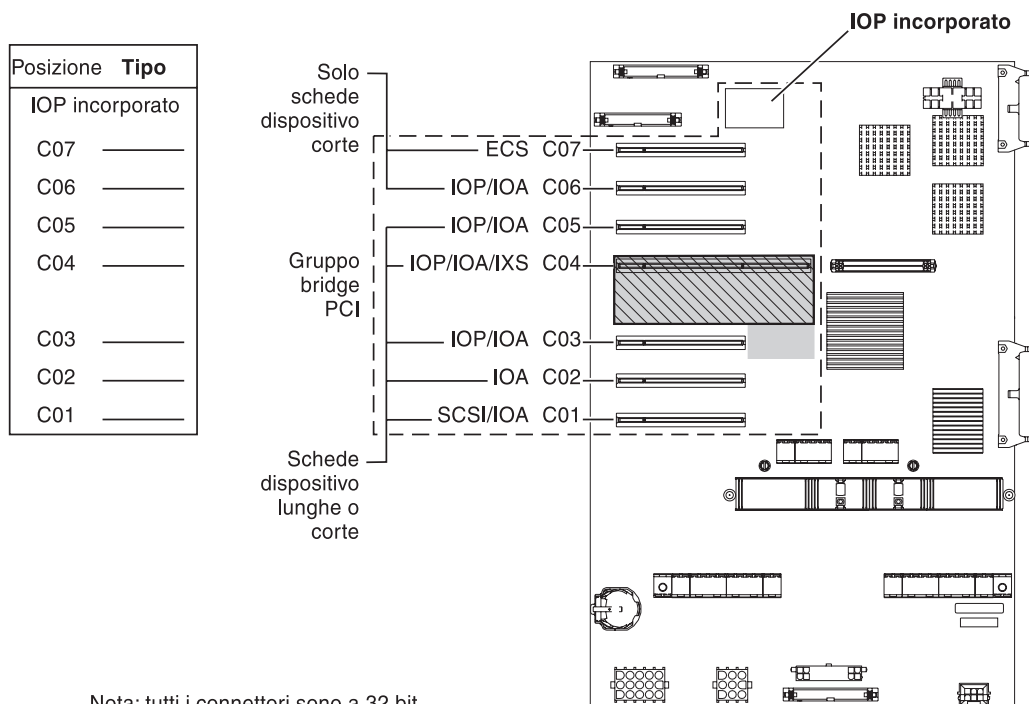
| Posizione | Tipo |
|---|---|
| IOP incorporato | |
| C07 | ——— |
| C06 | ——— |
| C05 | ——— |
| C04 | ——— |
| C03 | ——— |
| C02 | ——— |
| C01 | ——— |

IOP incorporato

Solo schede dispositivo corte

ECS C07

IOP/IOA C06

IOP/IOA C05

Gruppo bridge PCI

IOP/IOA/IXS C04

IOP/IOA C03

IOA C02

SCSI/IOA C01

Schede dispositivo lunghe o corte

Nota: tutti i connettori sono a 32 bit